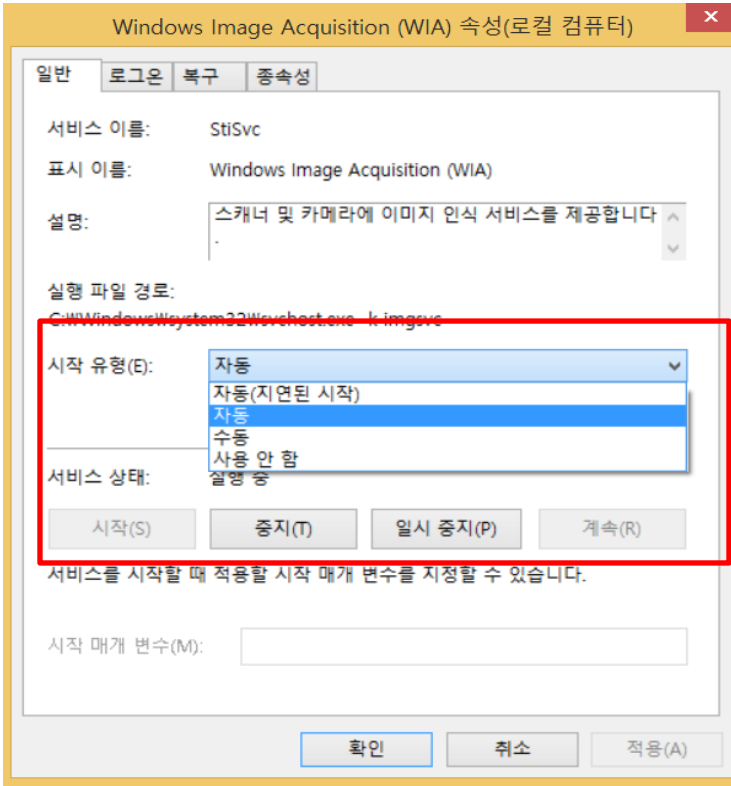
Windows Image Acquisition (WIA) 속성(로컬 컴퓨터)

일반 | 로그온 | 복구 | 종속성

서비스 이름: StiSvc

표시 이름: Windows Image Acquisition (WIA)

설명: 스캐너 및 카메라에 이미지 인식 서비스를 제공합니다.

실행 파일 경로:
C:\Windows\system32\svchost.exe -k imgsvc

시작 유형(E): 자동

자동(지연된 시작)
자동
수동
사용 안 함

서비스 상태: 실행 중

시작(S) | 중지(T) | 일시 중지(P) | 계속(R)

서비스를 시작할 때 적용할 시작 매개 변수를 지정할 수 있습니다.

시작 매개 변수(M):

확인 | 취소 | 적용(A)